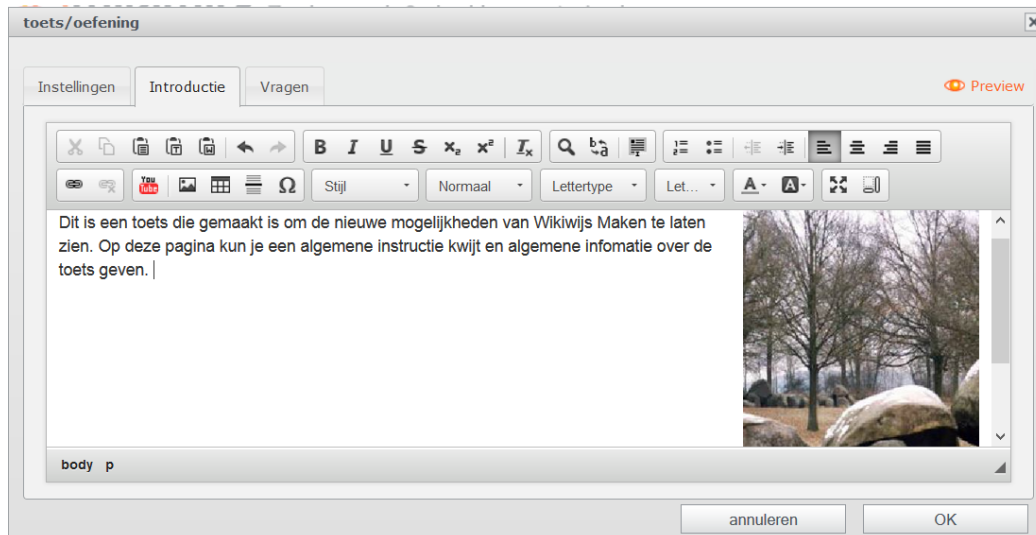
toets/oefening

Instellingen Introductie Vragen

Preview

B I U S $x_2$ $x^2$ $I_x$

You Tube Ω Stijl Normaal Lettertype Let... A A

Dit is een toets die gemaakt is om de nieuwe mogelijkheden van Wikiwijs Maken te laten zien. Op deze pagina kun je een algemene instructie kwijt en algemene infomatie over de toets geven.

body p

annuleren OK